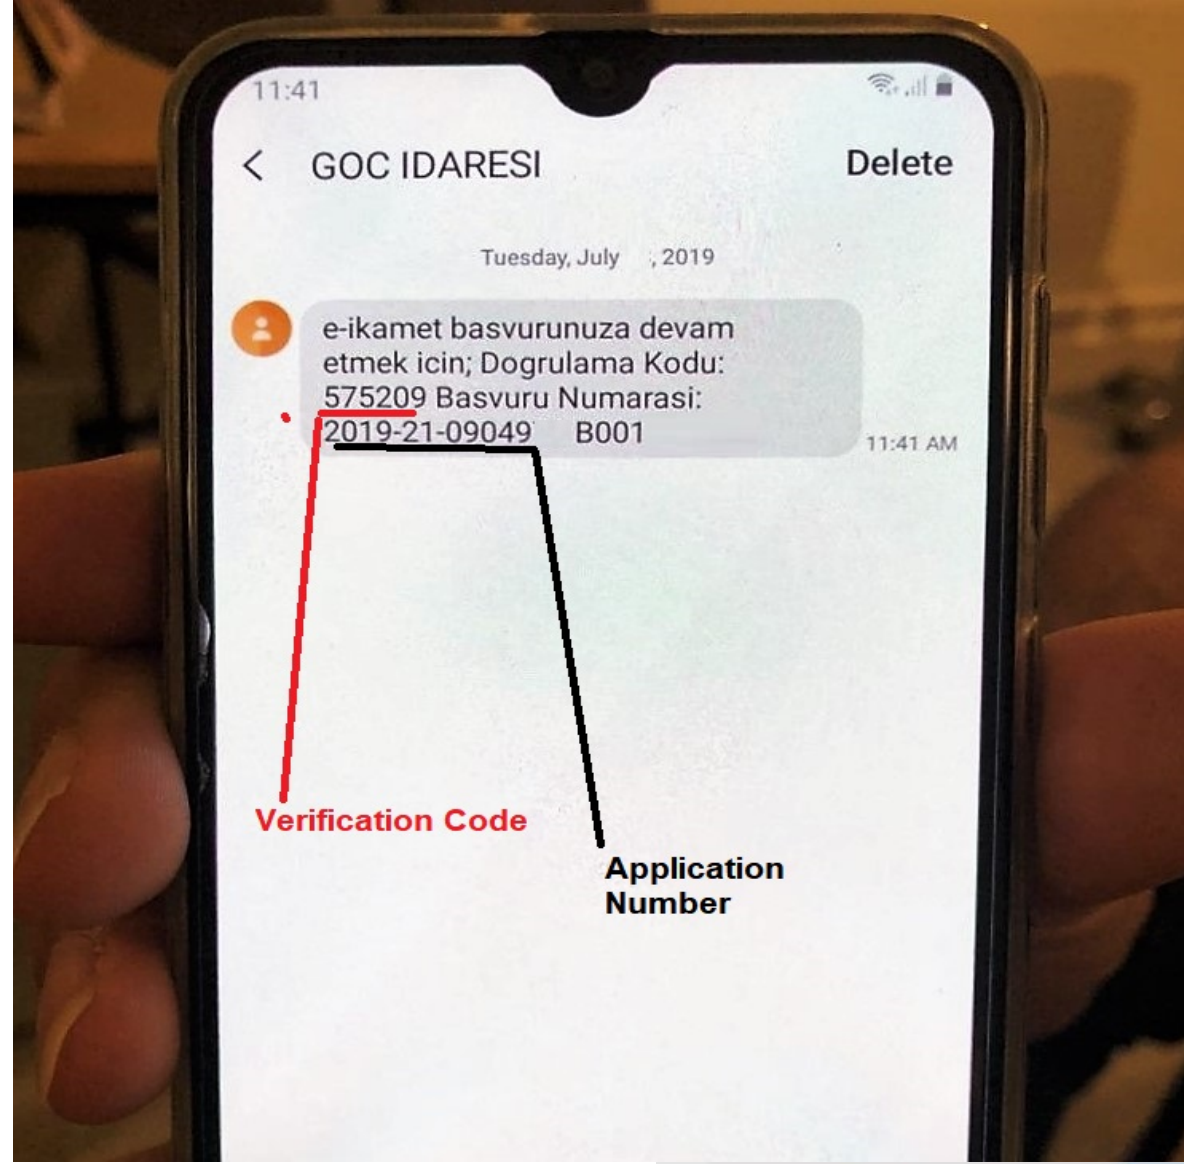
11:41

<

GOC IDARESI

Delete

Tuesday, July , 2019

e-ikamet basvurunuza devam etmek icin; Dogrulama Kodu: 575209 Basvuru Numarasi: 2019-21-09049 B001

11:41 AM

Verification Code

Application Number